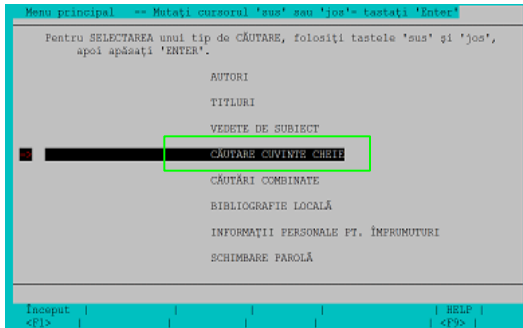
Menu principal == Mutaţi cursorul 'sus' sau 'jos'= tastaţi 'Enter'

Pentru SELECTAREA unui tip de CĂUTARE, folosiţi tastele 'sus' şi 'jos', apoi apăsaţi 'ENTER'.

AUTORI

TITLURI

VEDETE DE SUBIECT

CĂUTARE CUVINTE CHEIE

CĂUTĂRI COMBINATE

BIBLIOGRAFIE LOCALĂ

INFORMAŢII PERSONALE PT. ÎMPRUMUTURI

SCHIMBARE PAROLĂ

Început | | | | | | HELP |
<F1> | | | | | | <F9> |